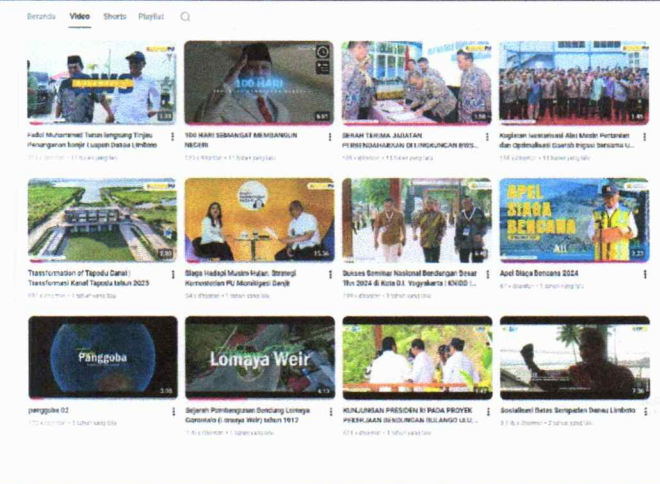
Beranda Video Shorts Playlist

100 HARI

Fadel Muhammad Turun langsung Tinjau Penanganan banjir Luapan Danau Limboto
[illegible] x ditonton • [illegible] tahun yang lalu

100 HARI SEMANGAT MEMBANGUN NEGERI
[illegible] x ditonton • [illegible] tahun yang lalu

SERAH TERIMA JABATAN PERBENDAHARAAN DI LINGKUNGAN BWS...
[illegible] x ditonton • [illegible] tahun yang lalu

Kegiatan Sosialisasi Alat Mesin Pertanian dan Optimalisasi Daerah Irigasi bersama U...
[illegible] x ditonton • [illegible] tahun yang lalu

Transformation of Tapodu Canal | Transformasi Kanal Tapodu tahun 2025
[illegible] x ditonton • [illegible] tahun yang lalu

Siaga Hadapi Musim Hujan: Strategi Komunikasi PU Mitigasi Banjir
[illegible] x ditonton • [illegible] tahun yang lalu

Sukses Seminar Nasional Bendungan Besar Thn 2024 di Kota D.I. Yogyakarta | KNIBB |...
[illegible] x ditonton • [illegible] tahun yang lalu

APEL SIAGA BENCANA

Apel Siaga Bencana 2024
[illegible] x ditonton • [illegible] tahun yang lalu

Panggoba

panggoba 02
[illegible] x ditonton • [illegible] tahun yang lalu

Lomaya Weir

Sejarah Pembangunan Bendung Lomaya Gorontalo (Lomaya Weir) tahun 1912
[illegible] x ditonton • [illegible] tahun yang lalu

KUNJUNGAN PRESIDEN RI PADA PROYEK PEKERJAAN BENDUNGAN BULANGO ULU...
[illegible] x ditonton • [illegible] tahun yang lalu

Sosialisasi Batas Sempadan Danau Limboto
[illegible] x ditonton • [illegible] tahun yang lalu